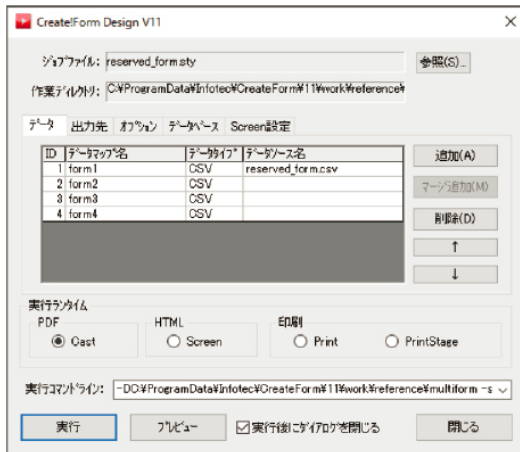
Create!Form Design V11

ｼﾞｮﾌﾞﾌｧｲﾙ: reserved_form.sty

参照(S)...

作業ﾃﾞｨﾚｸﾄﾘ: C:¥ProgramData¥Infotec¥CreateForm¥11¥work¥reference¥

ﾃﾞｰﾀ | 出力先 | ｵﾌﾟｼｮﾝ | ﾃﾞｰﾀﾍﾞｰｽ | Screen設定

| ID | ﾃﾞｰﾀﾏｯﾌﾟ名 | ﾃﾞｰﾀﾀｲﾌﾟ | ﾃﾞｰﾀｿｰｽ名 |
|---|---|---|---|
| 1 | form1 | CSV | reserved_form.csv |
| 2 | form2 | CSV | |
| 3 | form3 | CSV | |
| 4 | form4 | CSV | |

追加(A)

ﾏｰｼﾞ追加(M)

削除(D)

↑

↓

実行ﾗﾝﾀｲﾑ

PDF

Cast

HTML

Screen

印刷

Print

PrintStage

実行ｺﾏﾝﾄﾞﾗｲﾝ: -DC:¥ProgramData¥Infotec¥CreateForm¥11¥work¥reference¥multiform -s

実行

ﾌﾟﾚﾋﾞｭｰ

実行後にﾀﾞｲｱﾛｸﾞを閉じる

閉じる